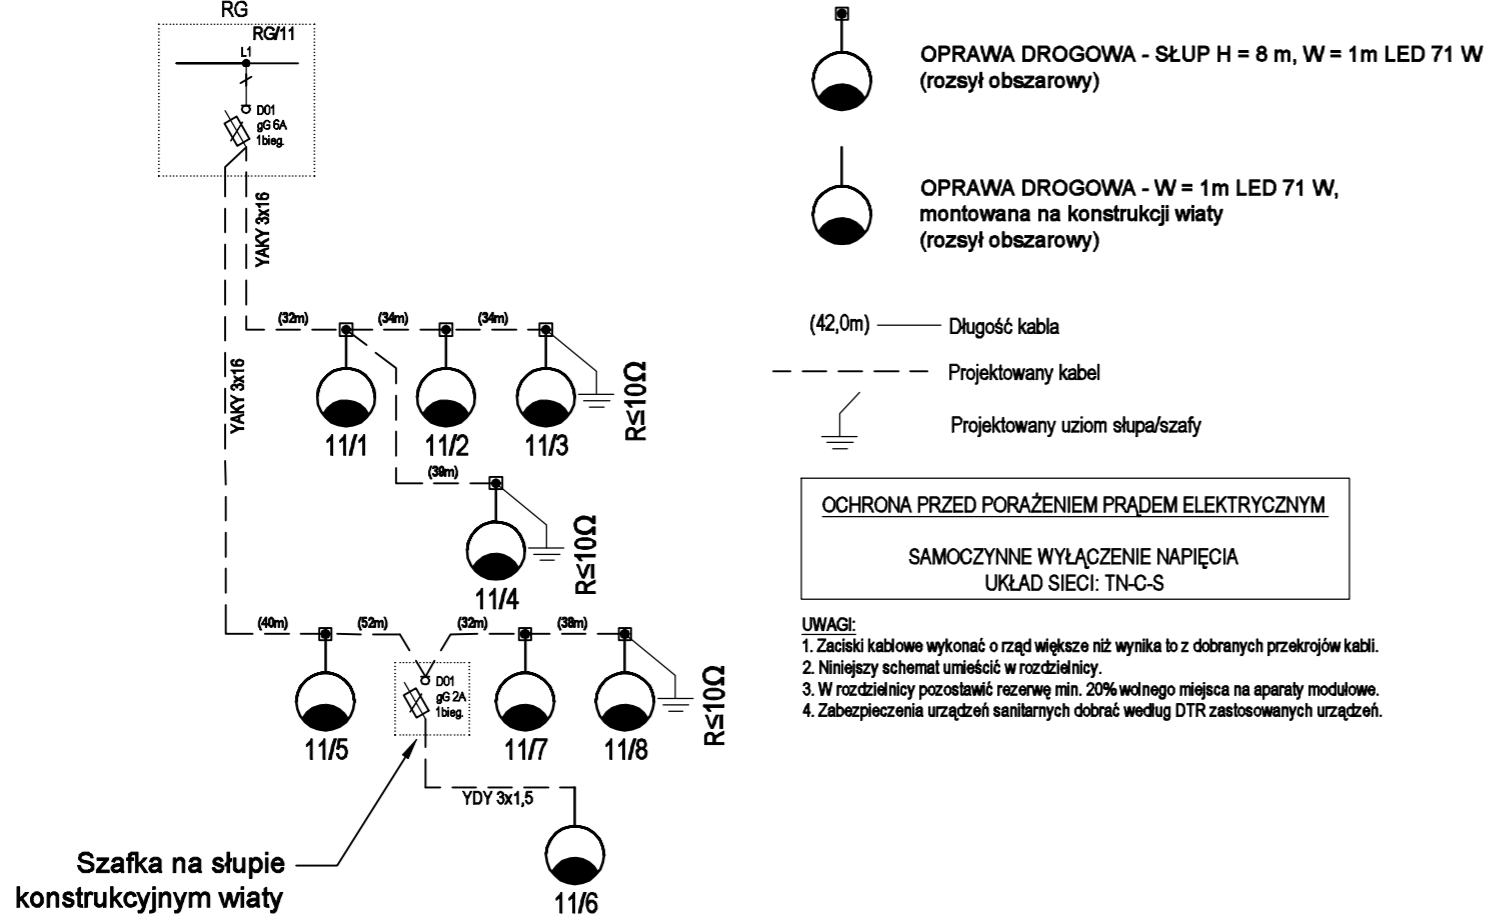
RG
RG/11
L1
D01
gG 6A
1bieg.
YAKY 3x16
(32m)
(34m)
(34m)
YAKY 3x16
11/1
11/2
11/3
R≤10Ω
(39m)
R≤10Ω
11/4
(40m)
(52m)
(32m)
(38m)
D01
gG 2A
1bieg.
R≤10Ω
11/5
11/7
11/8
YDY 3x1,5
Szafka na słupie konstrukcyjnym wiaty
11/6

OPRAWA DROGOWA - SŁUP H = 8 m, W = 1m LED 71 W
(rozsył obszarowy)

OPRAWA DROGOWA - W = 1m LED 71 W,
montowana na konstrukcji wiaty
(rozsył obszarowy)

(42,0m) Długość kabla

Projektowany kabel

Projektowany uziom słupa/szafy

OCHRONA PRZED PORAŻENIEM PRĄDEM ELEKTRYCZNYM

SAMOCZYNNE WYŁĄCZENIE NAPIĘCIA
UKŁAD SIECI: TN-C-S

UWAGI:
1. Zaciski kablowe wykonać o rząd większe niż wynika to z dobranych przekrojów kabli.
2. Niniejszy schemat umieścić w rozdzielnicy.
3. W rozdzielnicy pozostawić rezerwę min. 20% wolnego miejsca na aparaty modułowe.
4. Zabezpieczenia urządzeń sanitarnych dobrać według DTR zastosowanych urządzeń.